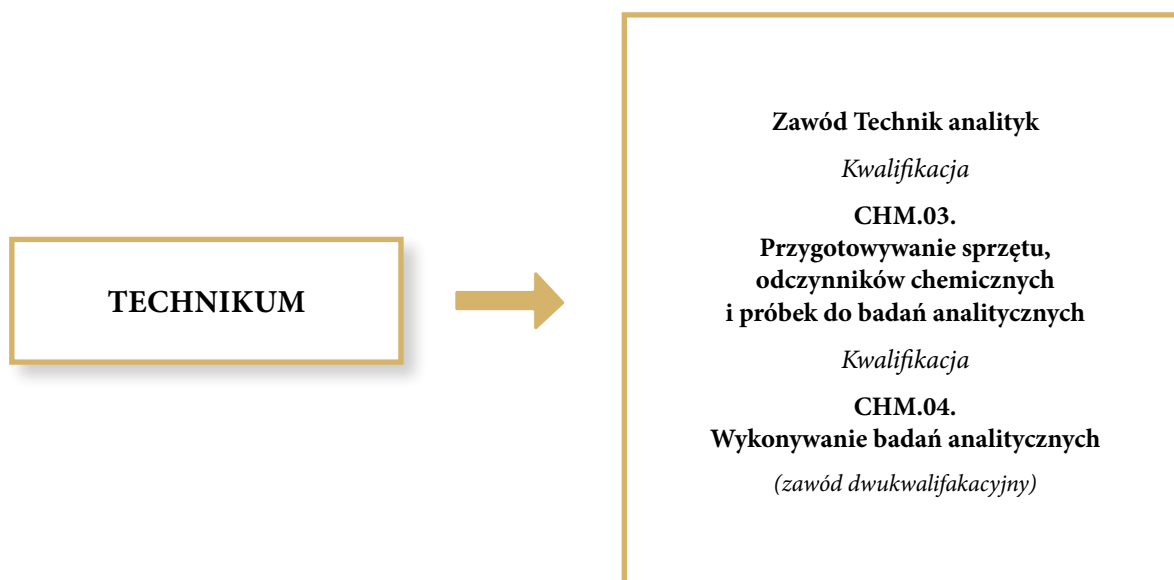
TECHNIKUM

Zawód Technik analityk

Kwalifikacja

CHM.03.
Przygotowywanie sprzętu, odczynników chemicznych i próbek do badań analitycznych

Kwalifikacja

CHM.04.
Wykonywanie badań analitycznych

(zawód dwukwalifakacyjny)